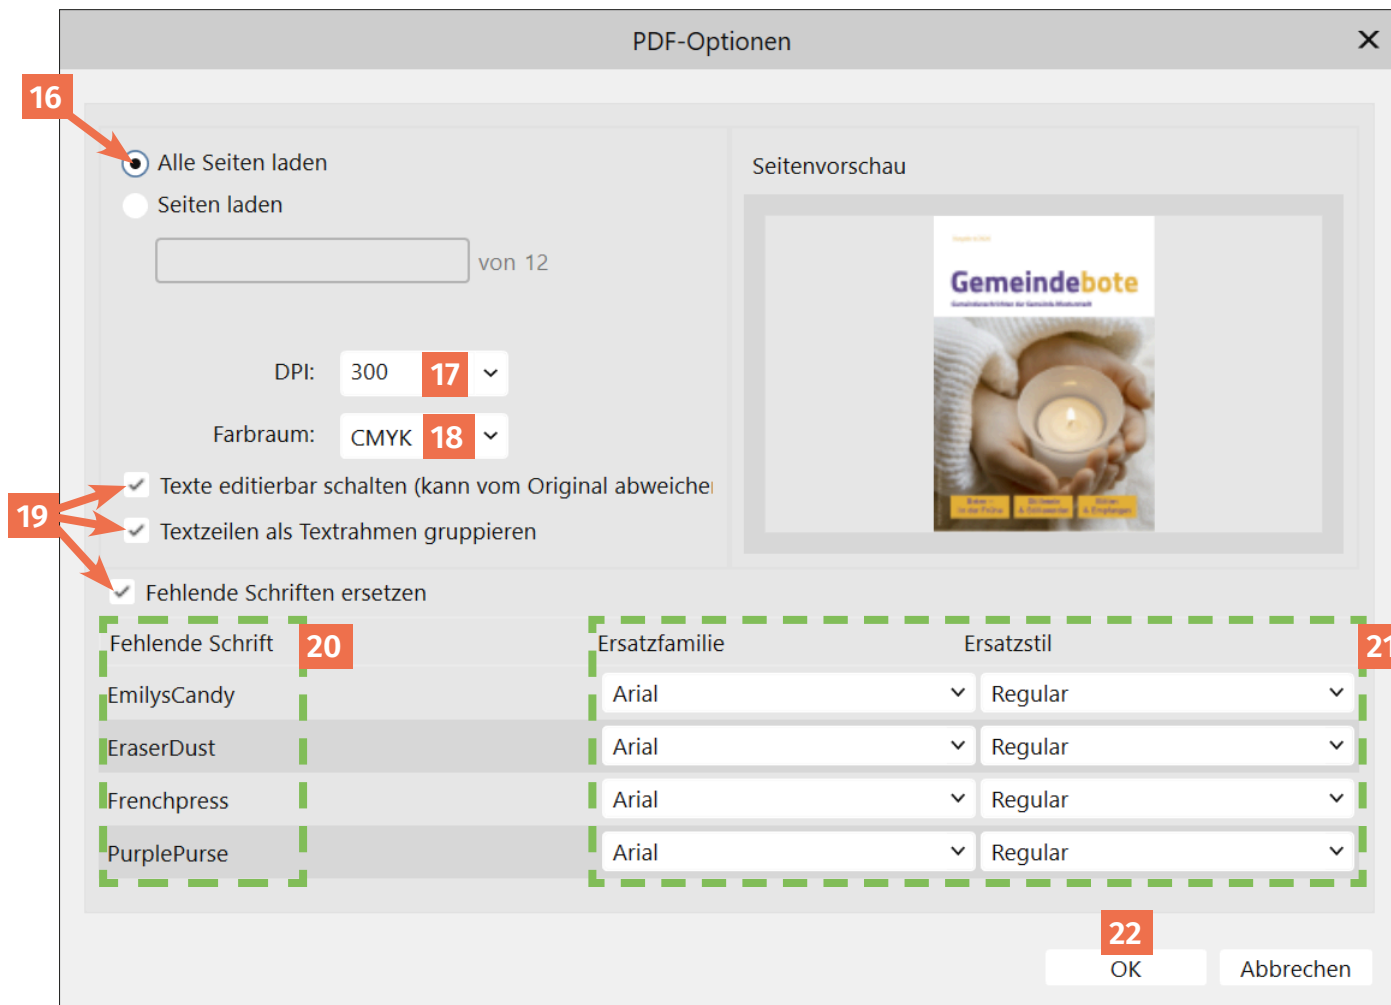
PDF-Optionen

16

Alle Seiten laden

Seiten laden

von 12

DPI: 300 17

Farbraum: CMYK 18

19

Texte editierbar schalten (kann vom Original abweiche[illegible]

Textzeilen als Textrahmen gruppieren

Fehlende Schriften ersetzen

Seitenvorschau

Gemeindebote

| Fehlende Schrift 20 | Ersatzfamilie | Ersatzstil 21 |
|---|---|---|
| EmilysCandy | Arial | Regular |
| EraserDust | Arial | Regular |
| Frenchpress | Arial | Regular |
| PurplePurse | Arial | Regular |

22

OK

Abbrechen